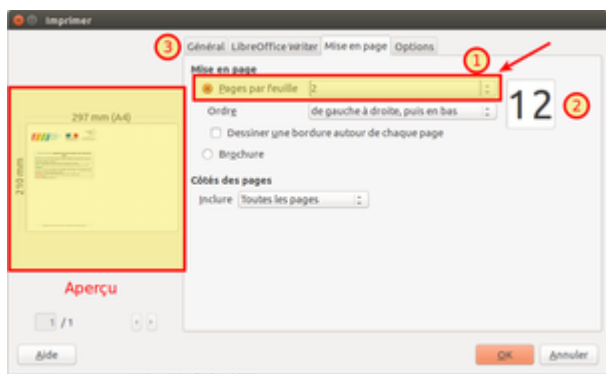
Imprimer

3 Général LibreOffice Writer Mise en page Options

Mise en page

1

Pages par feuille 2

12 2

Ordre de gauche à droite, puis en bas

Dessiner une bordure autour de chaque page

Brochure

Côtés des pages

Inclure Toutes les pages

297 mm (A4)

210 mm

Aperçu

1 /1

Aide

OK Annuler